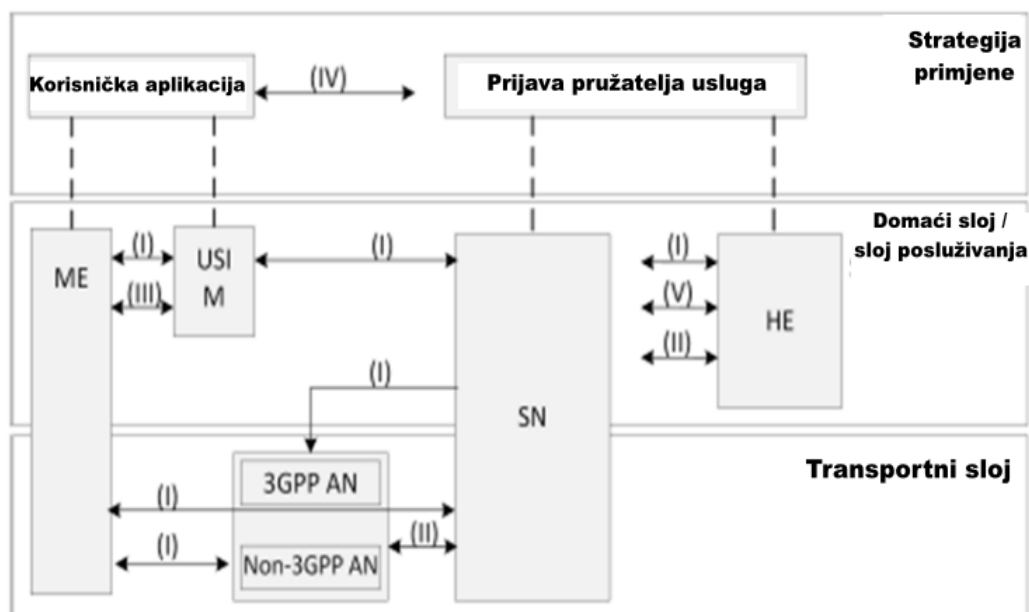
Strategija primjene

Korisnička aplikacija

(IV)

Prijava pružatelja usluga

Domaći sloj / sloj posluživanja

ME

(I)

(III)

USI M

(I)

SN

(I)

(V)

(II)

HE

(I)

Transportni sloj

3GPP AN

(I)

(I)

Non-3GPP AN

(II)